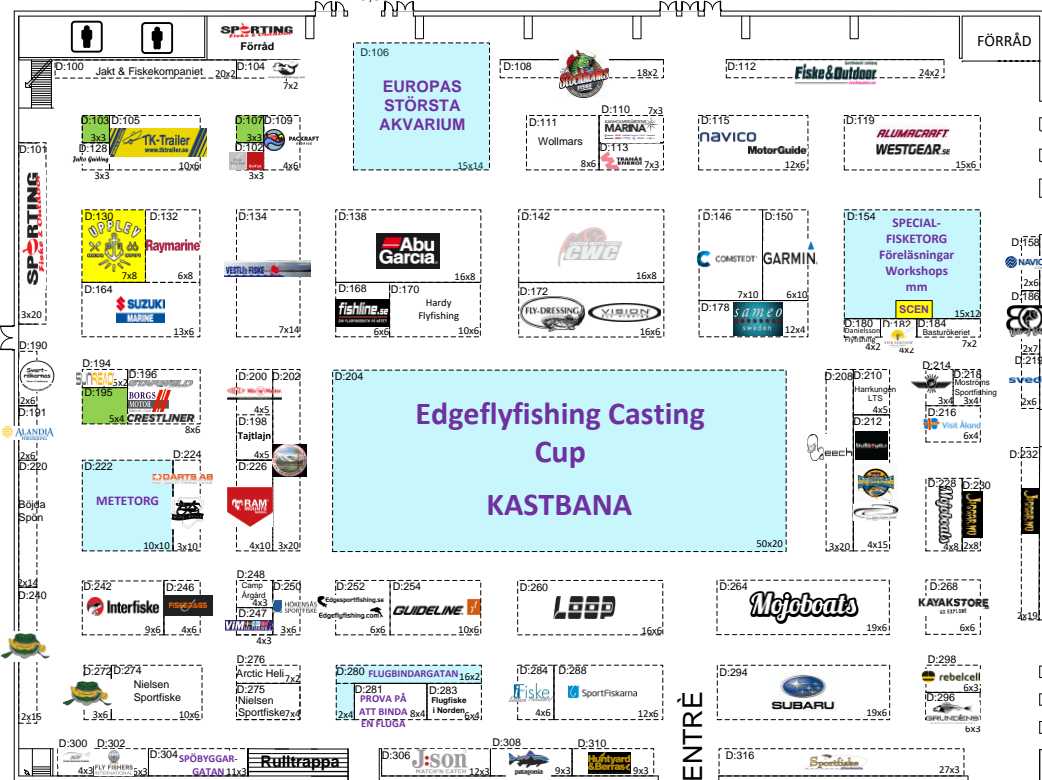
SPORTING
Förråd

FÖRRÅD

D:100 Jakt & Fiskekompaniet 20x2
D:104 7x2
D:106
EUROPAS STÖRSTA AKVARIUM
15x14
D:108 18x2
D:112 Fiske&Outdoor 24x2

D:103 3x3
D:105 TK-Trailer
D:128 3x3 10x6
D:107 3x3
D:109 PACKRAFT
D:102 3x3 4x6
D:111 Wollmars 8x6
D:110 MARINA 7x3
D:113 TRANÅS 7x3
D:115 navico MotorGuide 12x6
D:119 ALUMACRAFT WESTGEAR.se 15x6

D:101
SPORTING
3x20

D:130 UPPLEY 7x8
D:132 Raymarine 6x8
D:134 VESTLIN FISKE
D:138 Abu Garcia 16x8
D:142 CWC 16x8
D:146 COMSTEDT 7x10
D:150 GARMIN 6x10
D:154 SPECIAL-FISKETORG Föreläsningar Workshops mm SCEN 15x12
D:158
D:164 SUZUKI MARINE 13x6
7x14
D:168 fishline.se 6x6
D:170 Hardy Flyfishing 10x6
D:172 FLY-DRESSING VISION 16x6
D:178 sameo sweden 12x4
D:180 Danielsson Flyfishing 4x2
D:182 4x2
D:184 Basturökeriet 7x2
D:186
2x7
D:219
2x6

D:190
2x6
D:191 ALANDIA
2x6
D:194
D:196 STARWELD
D:195 5x4
BORGS MOTOR CRESTLINER 8x6
D:200
D:202
4x5
D:198 Tajtlajn
4x5
D:204
Edgeflyfishing Casting Cup
KASTBANA
50x20
D:208
D:210 Harrkungen LTS 4x5
D:212
D:214
D:218 Moströms Sportfishing 3x4 3x4
D:216 Visit Åland 6x4
eech
D:220 Böjda Spön
D:222 METETORG 10x10
D:224 DARTS AB 3x10
D:226 RAM 4x10 3x20
3x20 4x15
D:228 Mojoboats 4x8
D:230 2x8
D:232

2x14
D:240
D:242 Interfiske 9x6
D:246 FISKEBASS 4x6
D:248 Camp Årgård 4x3
D:247 4x3
D:250 HÖKENSÅS SPORTFISKE 3x6
D:252 Edgesportfishing.se Edgeflyfishing.com 6x6
D:254 GUIDELINE 10x6
D:260 LOOP 16x6
D:264 Mojoboats 19x6
D:268 KAYAKSTORE 6x6
2x19

D:272
D:274 Nielsen Sportfiske 3x6 10x6
D:276 Arctic Heli 7x2
D:275 Nielsen Sportfiske 7x4
D:280 FLUGBINDARGATAN 16x2
D:281 PROVA PÅ ATT BINDA EN FLUGA 2x4
D:283 Flugfiske i Norden 8x4
D:284 Fiske 4x6
D:288 SportFiskarna 12x6
ENTRÉ
D:294 SUBARU 19x6
D:298 rebelcell 6x3
D:296 GRUNDÉNS 6x3
2x15

D:300 4x3
D:302 FLY FISHERS INTERNATIONAL 5x3
D:304 SPÖBYGGAR-GATAN 11x3
Rulltrappa
D:306 J:son 12x3
D:308 patagonia 9x3
D:310 Huntyard 9x3
D:316 Sportfiske 27x3